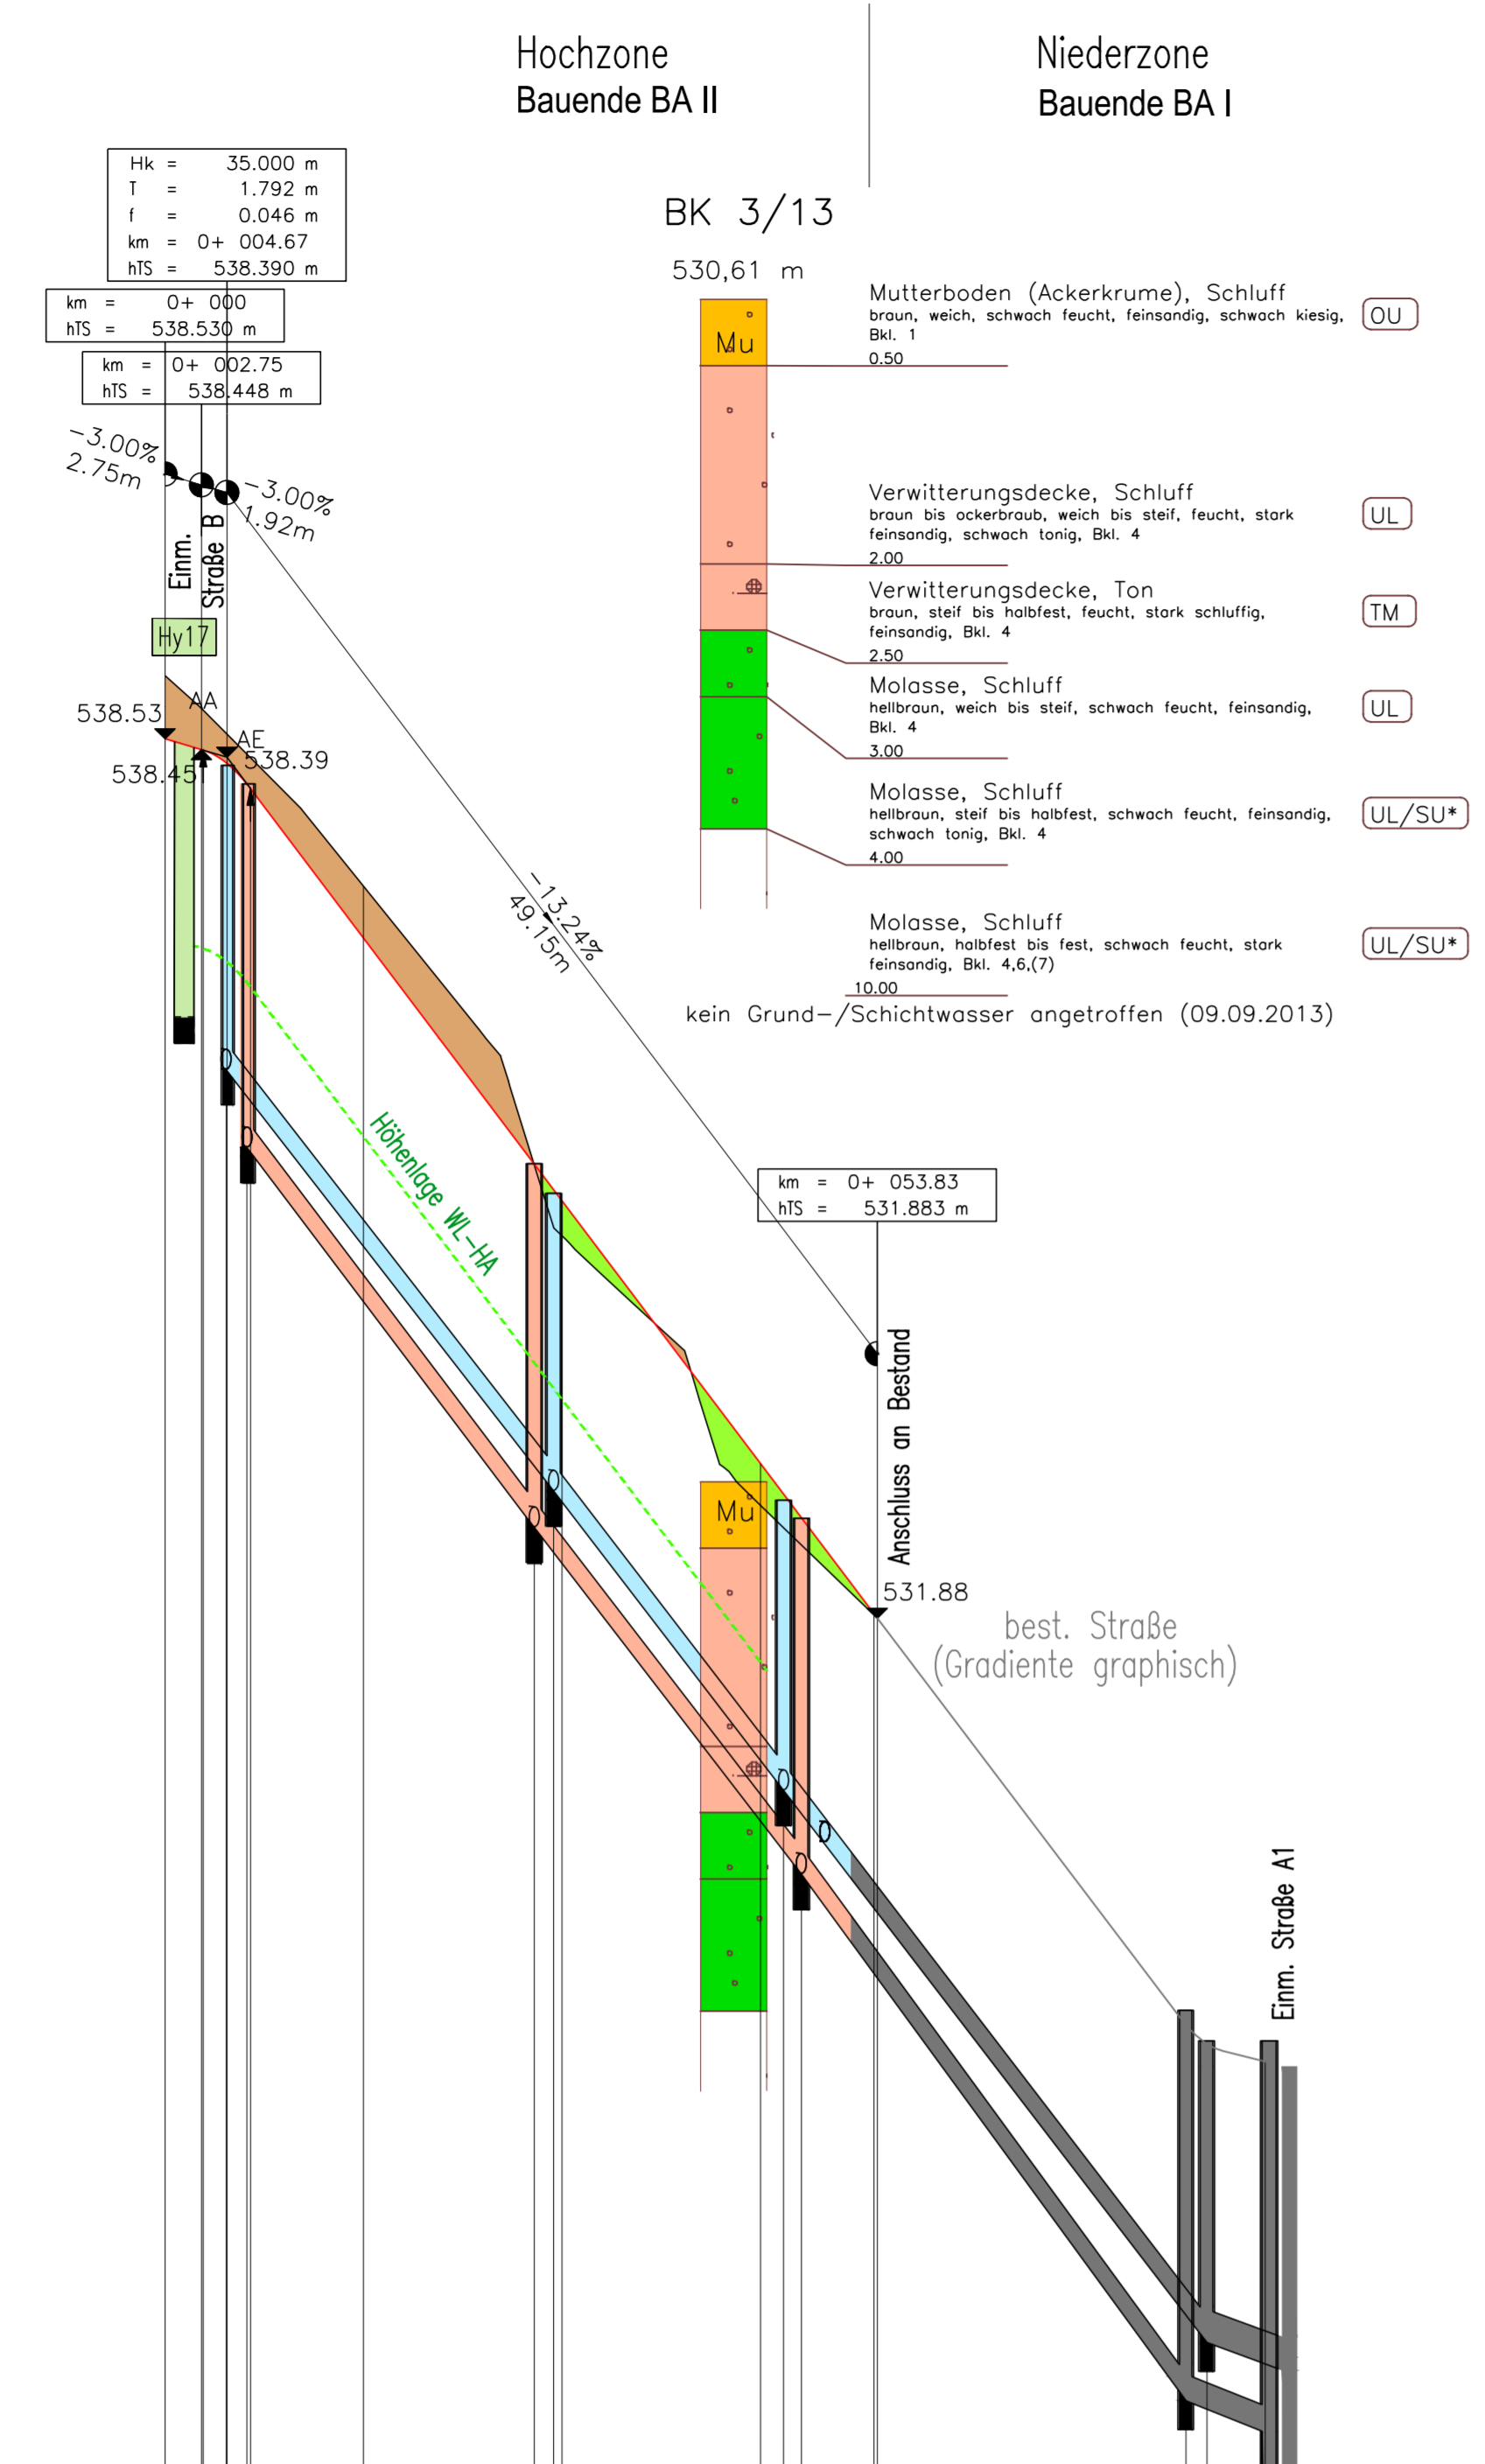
Hochzone
Bauende BA II

Niederzone
Bauende BA I

Hk = 35.000 m
T = 1.792 m
f = 0.046 m
km = 0+ 004.67
hTS = 538.390 m

km = 0+ 000
hTS = 538.530 m

km = 0+ 002.75
hTS = 538.448 m

-3.00%
2.75m

-3.00%
1.92m

Einm.
Straße B

Hy17

538.53
AA
AE
538.39
538.45

BK 3/13
530,61 m

Mu

Mutterboden (Ackerkrume), Schluff
braun, weich, schwach feucht, feinsandig, schwach kiesig, Bkl. 1
0.50
OU

Verwitterungsdecke, Schluff
braun bis ockerbraub, weich bis steif, feucht, stark feinsandig, schwach tonig, Bkl. 4
2.00
UL

Verwitterungsdecke, Ton
braun, steif bis halbfest, feucht, stark schluffig, feinsandig, Bkl. 4
2.50
TM

Molasse, Schluff
hellbraun, weich bis steif, schwach feucht, feinsandig, Bkl. 4
3.00
UL

Molasse, Schluff
hellbraun, steif bis halbfest, schwach feucht, feinsandig, schwach tonig, Bkl. 4
4.00
UL/SU*

Molasse, Schluff
hellbraun, halbfest bis fest, schwach feucht, stark feinsandig, Bkl. 4,6,(7)
10.00
UL/SU*

kein Grund-/Schichtwasser angetroffen (09.09.2013)

-13.24%
49.15m

Höhenlage WL-HA

km = 0+ 053.83
hTS = 531.883 m

Anschluss an Bestand

Mu

531.88

best. Straße
(Gradiente graphisch)

Einm. Straße A1